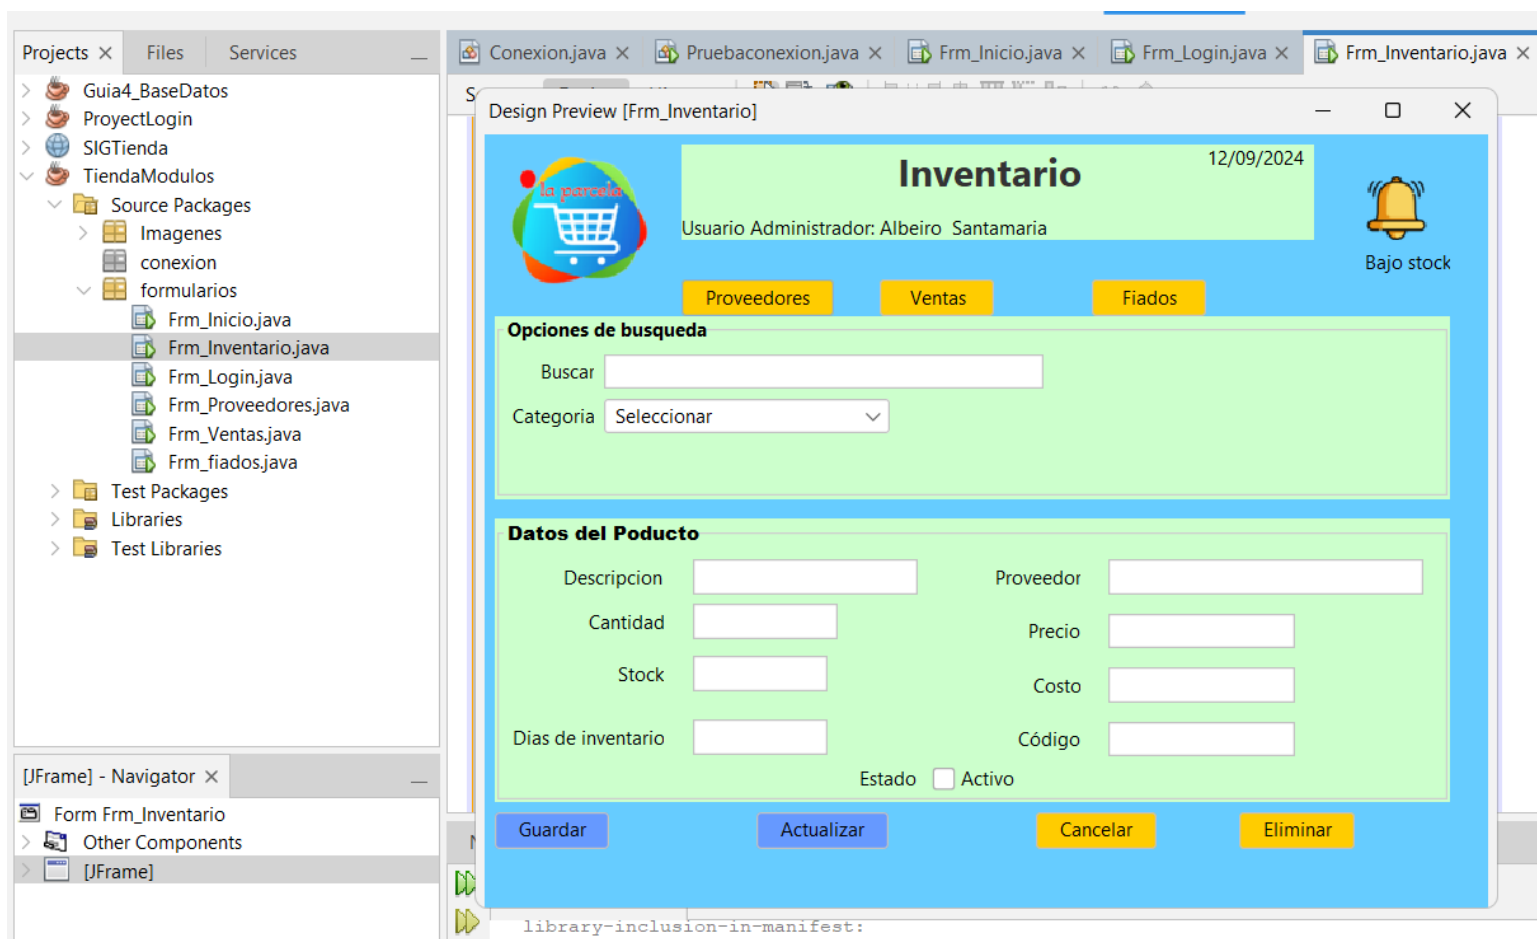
Projects × Files Services

Guia4_BaseDatos
ProyectLogin
SIGTienda
TiendaModulos
Source Packages
Imagenes
conexion
formularios
Frm_Inicio.java
Frm_Inventario.java
Frm_Login.java
Frm_Proveedores.java
Frm_Ventas.java
Frm_fiados.java
Test Packages
Libraries
Test Libraries

[JFrame] - Navigator ×
Form Frm_Inventario
Other Components
[JFrame]

Conexion.java × Pruebaconexion.java × Frm_Inicio.java × Frm_Login.java × Frm_Inventario.java ×

Design Preview [Frm_Inventario]

la parcela

Inventario
12/09/2024
Usuario Administrador: Albeiro Santamaria

Bajo stock

Proveedores Ventas Fiados

Opciones de busqueda
Buscar
Categoria Seleccionar

Datos del Poducto
Descripcion
Proveedor
Cantidad
Precio
Stock
Costo
Dias de inventario
Código
Estado Activo

Guardar Actualizar Cancelar Eliminar

library-inclusion-in-manifest: